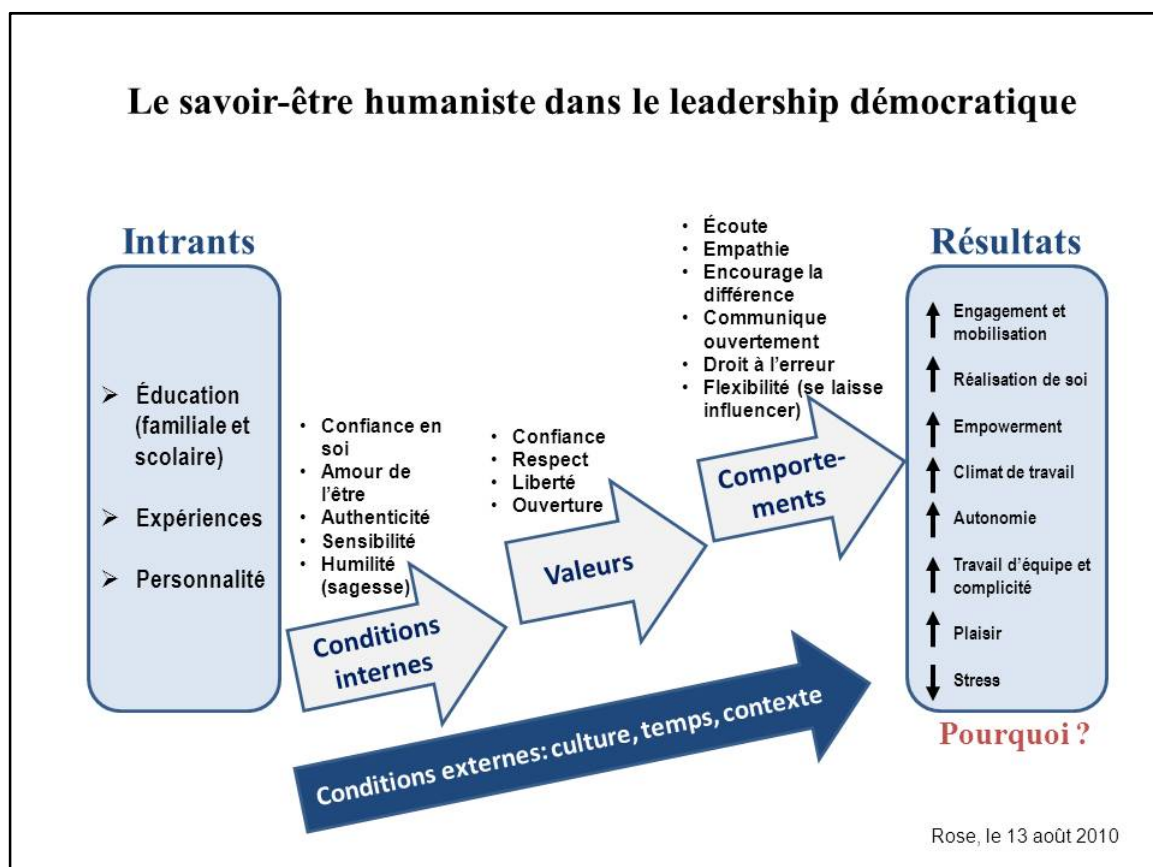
Le savoir-être humaniste dans le leadership démocratique

Intrants

➢ Éducation (familiale et scolaire)

➢ Expériences

➢ Personnalité

• Confiance en soi
• Amour de l'être
• Authenticité
• Sensibilité
• Humilité (sagesse)

Conditions internes

• Confiance
• Respect
• Liberté
• Ouverture

Valeurs

• Écoute
• Empathie
• Encourage la différence
• Communique ouvertement
• Droit à l'erreur
• Flexibilité (se laisse influencer)

Comportements

Résultats

↑ Engagement et mobilisation
↑ Réalisation de soi
↑ Empowerment
↑ Climat de travail
↑ Autonomie
↑ Travail d'équipe et complicité
↑ Plaisir
↓ Stress

Pourquoi ?

Conditions externes: culture, temps, contexte

Rose, le 13 août 2010